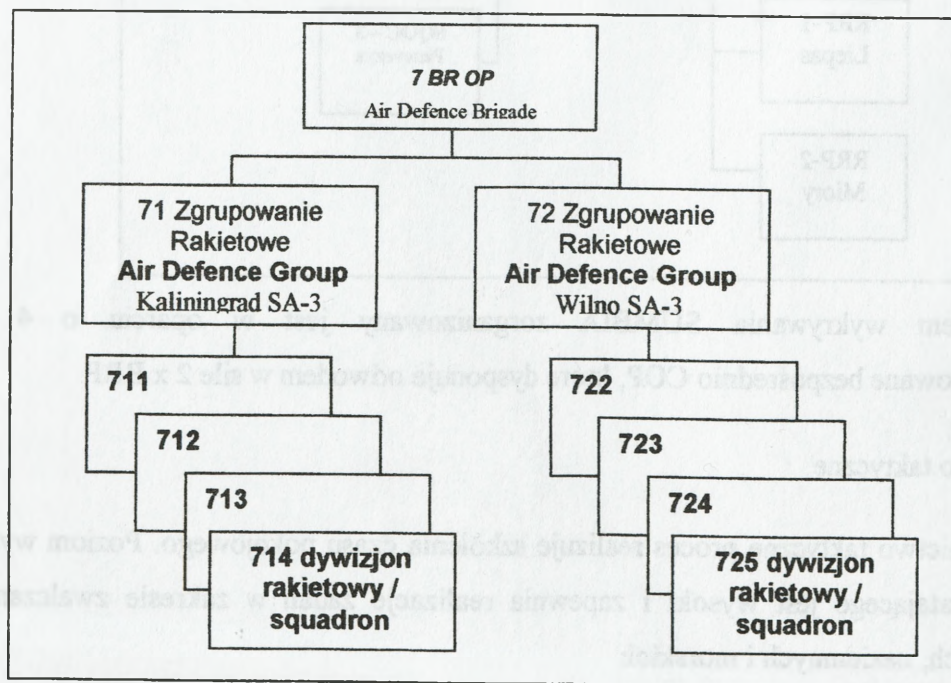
7 BR OP
Air Defence Brigade

71 Zgrupowanie Rakietowe
Air Defence Group
Kaliningrad SA-3

72 Zgrupowanie Rakietowe
Air Defence Group
Wilno SA-3

711

712

713

714 dywizjon rakietowy / squadron

722

723

724

725 dywizjon rakietowy / squadron